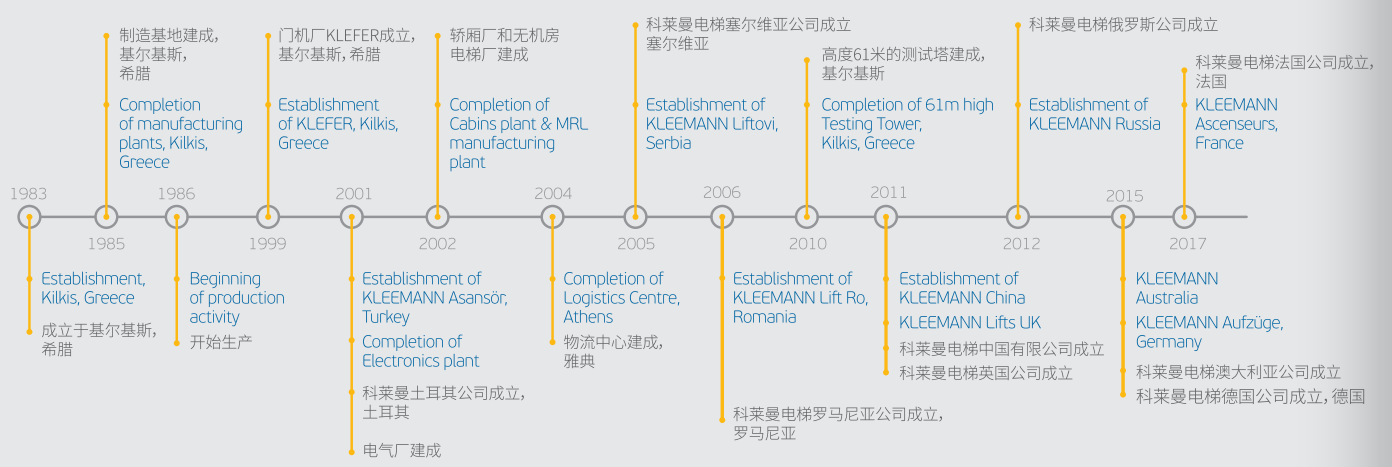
1983

Establishment, Kilkis, Greece

成立于基尔基斯，希腊

1985

制造基地建成，基尔基斯，希腊

Completion of manufacturing plants, Kilkis, Greece

1986

Beginning of production activity

开始生产

1999

门机厂KLEFER成立，基尔基斯，希腊

Establishment of KLEFER, Kilkis, Greece

2001

Establishment of KLEEMANN Asansör, Turkey

Completion of Electronics plant

科莱曼土耳其公司成立，土耳其

电气厂建成

2002

轿厢厂和无机房电梯厂建成

Completion of Cabins plant & MRL manufacturing plant

2004

Completion of Logistics Centre, Athens

物流中心建成，雅典

2005

科莱曼电梯塞尔维亚公司成立
塞尔维亚

Establishment of KLEEMANN Liftovi, Serbia

2006

Establishment of KLEEMANN Lift Ro, Romania

科莱曼电梯罗马尼亚公司成立，罗马尼亚

2010

高度61米的测试塔建成，基尔基斯

Completion of 61m high Testing Tower, Kilkis, Greece

2011

Establishment of KLEEMANN China

KLEEMANN Lifts UK

科莱曼电梯中国有限公司成立

科莱曼电梯英国公司成立

2012

科莱曼电梯俄罗斯公司成立

Establishment of KLEEMANN Russia

2015

KLEEMANN Australia

KLEEMANN Aufzüge, Germany

科莱曼电梯澳大利亚公司成立

科莱曼电梯德国公司成立，德国

2017

科莱曼电梯法国公司成立，法国

KLEEMANN Ascenseurs, France